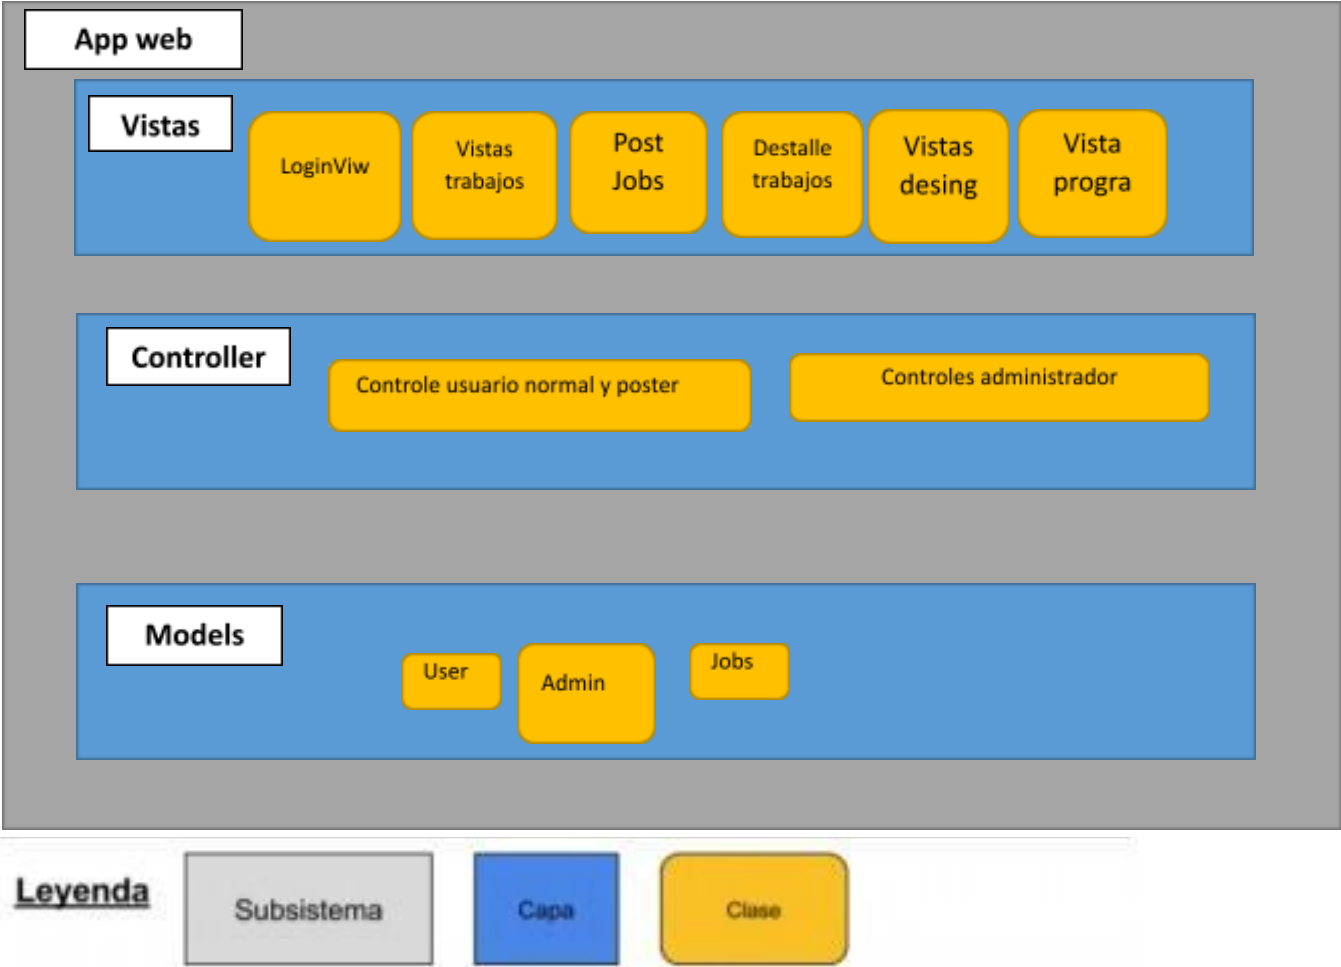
App web

Vistas

LoginViw

Vistas trabajos

Post Jobs

Destalle trabajos

Vistas desing

Vista progra

Controller

Controle usuario normal y poster

Controles administrador

Models

User

Admin

Jobs

Leyenda

Subsistema

Capa

Clase